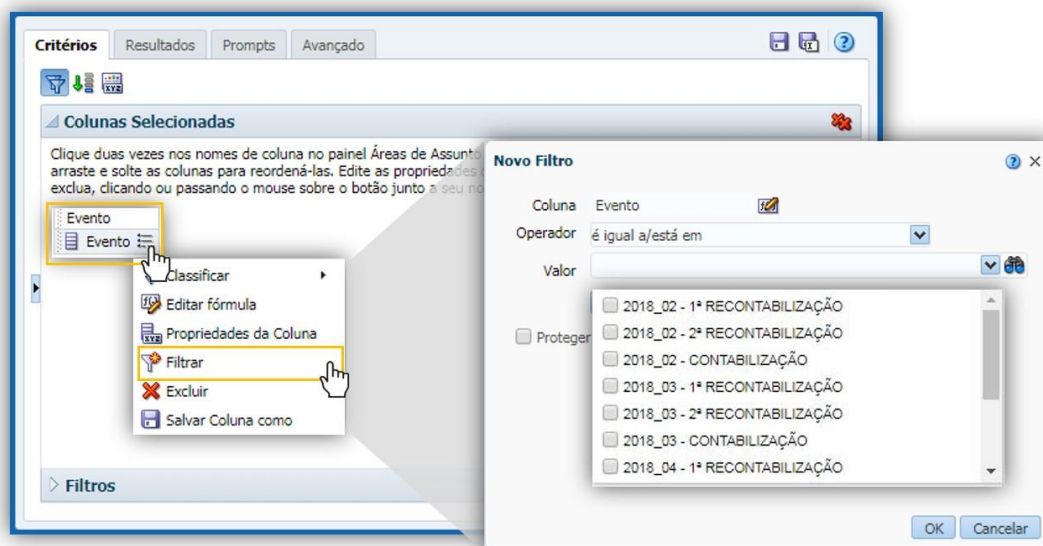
Critérios Resultados Prompts Avançado

Colunas Selecionadas

Clique duas vezes nos nomes de coluna no painel Áreas de Assunto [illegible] arraste e solte as colunas para reordená-las. Edite as propriedades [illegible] exclua, clicando ou passando o mouse sobre o botão junto a seu no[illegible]

Evento
Evento

Classificar
Editar fórmula
Propriedades da Coluna
Filtrar
Excluir
Salvar Coluna como

Filtros

Novo Filtro

Coluna Evento
Operador é igual a/está em
Valor

Proteger

2018_02 - 1ª RECONTABILIZAÇÃO
2018_02 - 2ª RECONTABILIZAÇÃO
2018_02 - CONTABILIZAÇÃO
2018_03 - 1ª RECONTABILIZAÇÃO
2018_03 - 2ª RECONTABILIZAÇÃO
2018_03 - CONTABILIZAÇÃO
2018_04 - 1ª RECONTABILIZAÇÃO

OK Cancelar